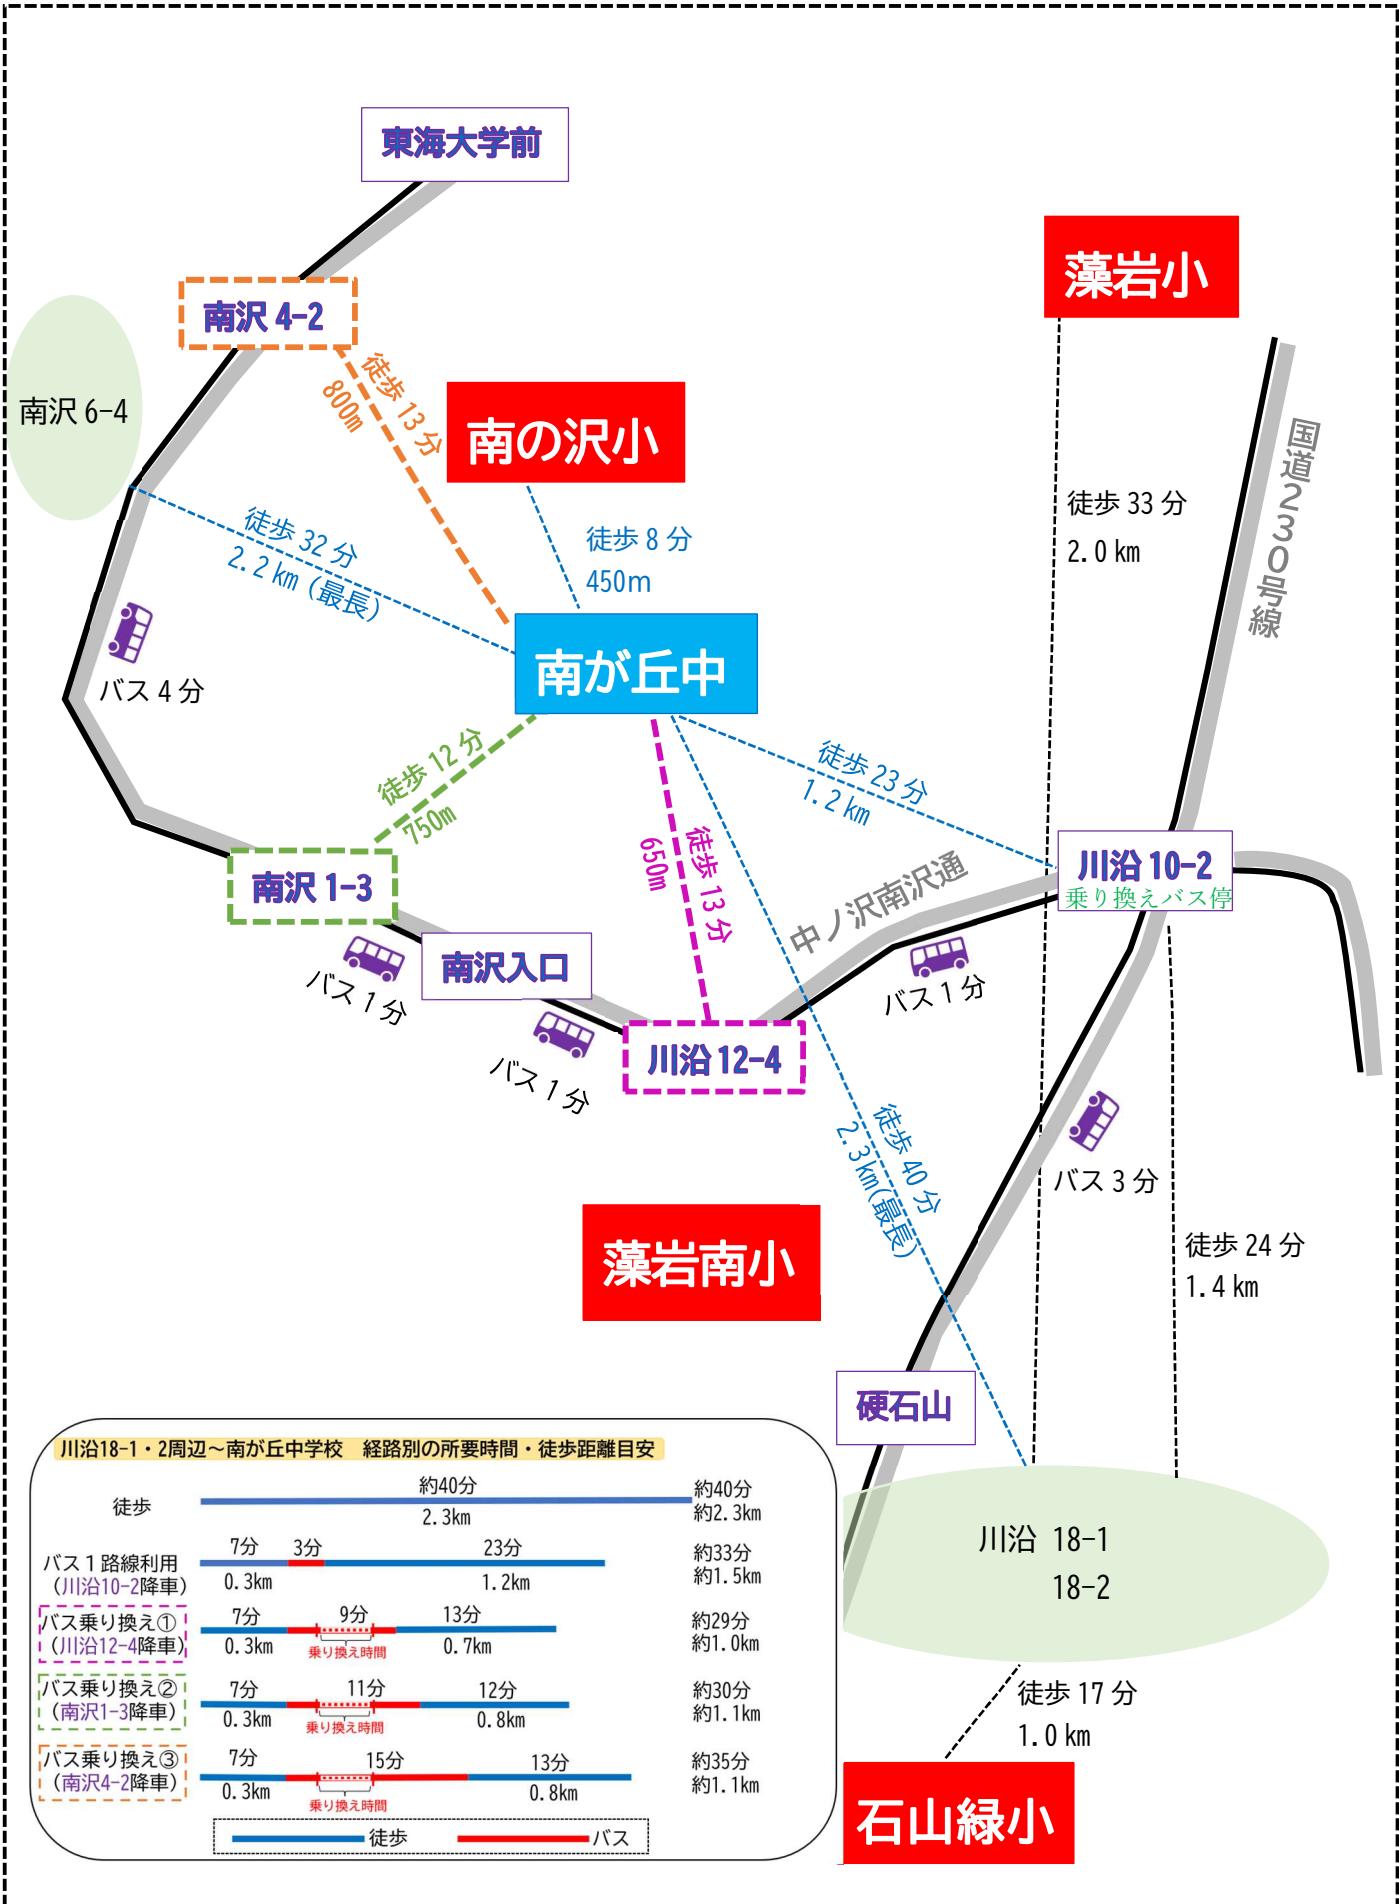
東海大学前

藻岩小

南沢 4-2

徒歩 13 分
800m

南沢 6-4

南の沢小

徒歩 33 分
2. 0 km

国道230号線

徒歩 32 分
2. 2 km (最長)

徒歩 8 分
450m

南が丘中

バス 4 分

徒歩 12 分
750m

徒歩 23 分
1. 2 km

川沿 10-2
乗り換えバス停

南沢 1-3

650m
徒歩 13 分

中ノ沢南沢通

南沢入口

バス 1 分

バス 1 分

バス 1 分

川沿 12-4

徒歩 40 分
2. 3km(最長)

バス 3 分

徒歩 24 分
1. 4 km

藻岩南小

硬石山

川沿18-1・2周辺～南が丘中学校　経路別の所要時間・徒歩距離目安

| | | |
|---|---|---|
| 徒歩 | 約40分 2. 3km | 約40分 約2. 3km |
| バス１路線利用（川沿10-2降車） | 7分 3分 23分 0. 3km 1. 2km | 約33分 約1. 5km |
| バス乗り換え①（川沿12-4降車） | 7分 9分 13分 0. 3km 乗り換え時間 0. 7km | 約29分 約1. 0km |
| バス乗り換え②（南沢1-3降車） | 7分 11分 12分 0. 3km 乗り換え時間 0. 8km | 約30分 約1. 1km |
| バス乗り換え③（南沢4-2降車） | 7分 15分 13分 0. 3km 乗り換え時間 0. 8km | 約35分 約1. 1km |

徒歩　バス

川沿 18-1
18-2

徒歩 17 分
1. 0 km

石山緑小